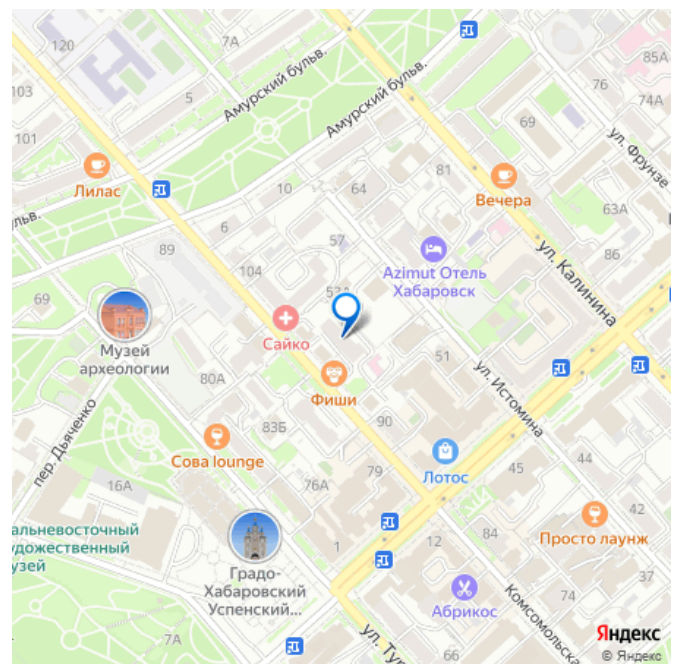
120
7А
85А
103
5
Амурский бульв.
Амурский бульв.
76
74А
101
69
ул. Фрунзе
Лилас
10
64
81
Вечера
бульв.
6
63А
57
89
Azimut Отель Хабаровск
ул. Калинина
86
104
53А
69
Музей археологии
Сайко
51
Фиши
80А
ул. Истомина
90
пер. Дьяченко
83Б
Сова lounge
Лотос
45
44
79
16А
76А
42
альневосточный удожественный узей
Просто лаунж
84
12
1
Градо-Хабаровский Успенский...
Комсомольская
37
74
Абрикос
7А
ул. Ту
66
Яндекс
© Яндекс